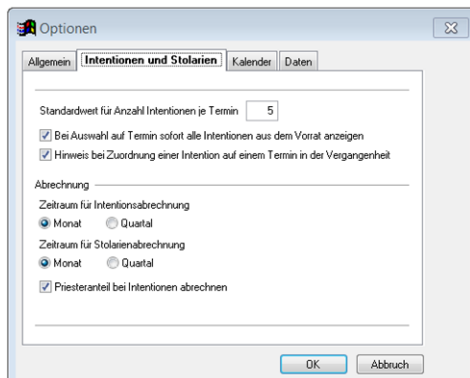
Optionen

Allgemein | Intentionen und Stolarien | Kalender | Daten

Standardwert für Anzahl Intentionen je Termin 5

Bei Auswahl auf Termin sofort alle Intentionen aus dem Vorrat anzeigen

Hinweis bei Zuordnung einer Intention auf einem Termin in der Vergangenheit

Abrechnung

Zeitraum für Intentionsabrechnung

Monat Quartal

Zeitraum für Stolarienabrechnung

Monat Quartal

Priesteranteil bei Intentionen abrechnen

OK Abbruch